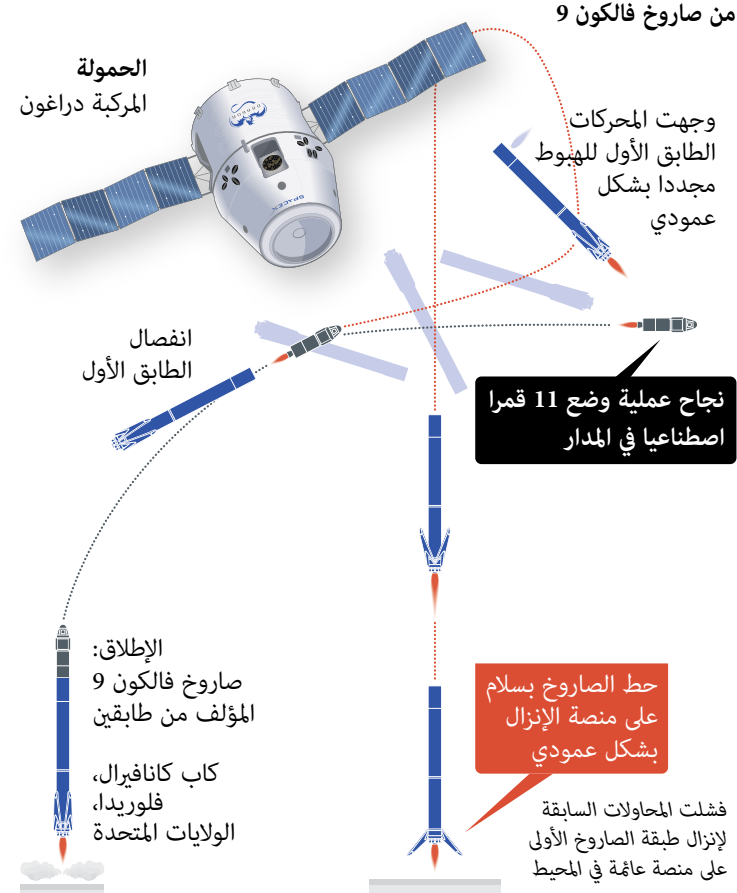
من صاروخ فالكون 9

الحمولة
المركبة دراغون

وجهت المحركات الطابق الأول للهبوط مجددا بشكل عمودي

انفصال الطابق الأول

نجاح عملية وضع 11 قمرا اصطناعيا في المدار

الإطلاق:
صاروخ فالكون 9 المؤلف من طابقين

كاب كانافيرال، فلوريدا، الولايات المتحدة

حط الصاروخ بسلام على منصة الإنزال بشكل عمودي

فشلت المحاولات السابقة لإنزال طبقة الصاروخ الأولى على منصة عائمة في المحيط